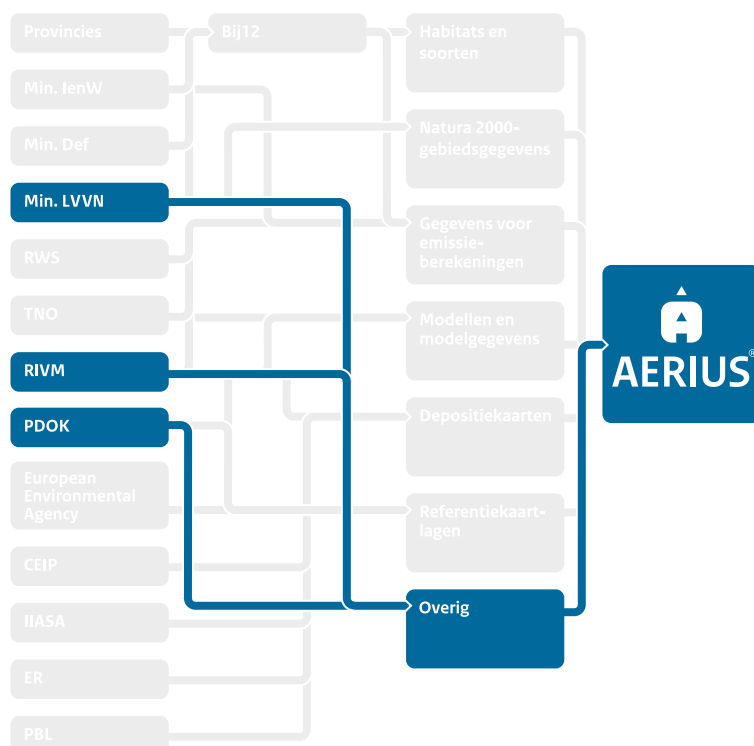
Provincies

Min. IenW

Min. Def

Min. LVVN

RWS

TNO

RIVM

PDOK

European Environmental Agency

CEIP

IIASA

ER

PBL

Bij12

Habitats en soorten

Natura 2000-gebiedsgegevens

Gegevens voor emissieberekeningen

Modellen en modelgegevens

Depositiekaarten

Referentiekaartlagen

Overig

AERIUS®